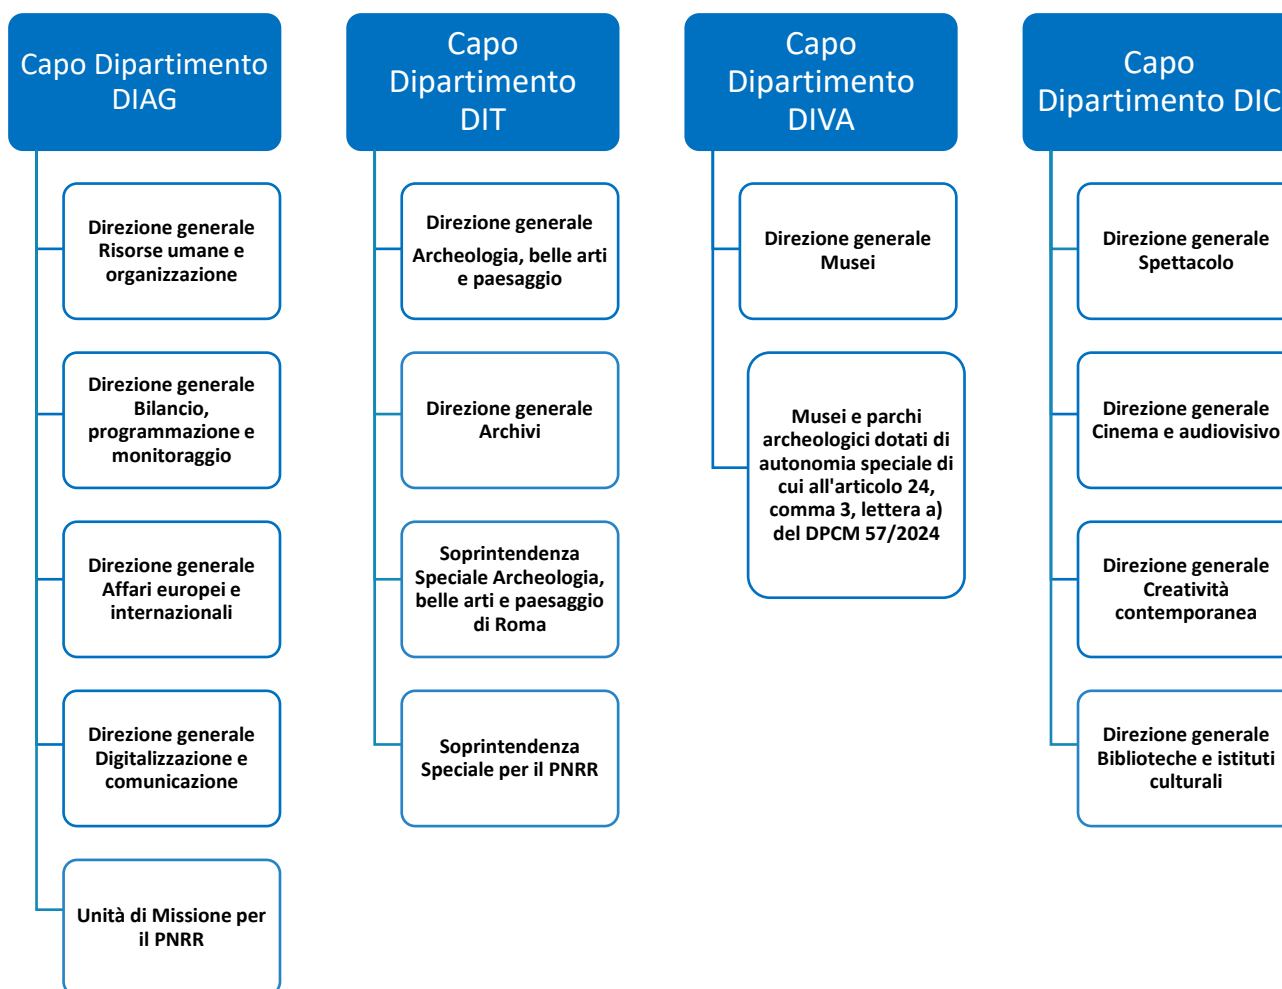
Capo Dipartimento DIAG

Direzione generale Risorse umane e organizzazione

Direzione generale Bilancio, programmazione e monitoraggio

Direzione generale Affari europei e internazionali

Direzione generale Digitalizzazione e comunicazione

Unità di Missione per il PNRR

Capo Dipartimento DIT

Direzione generale Archeologia, belle arti e paesaggio

Direzione generale Archivi

Soprintendenza Speciale Archeologia, belle arti e paesaggio di Roma

Soprintendenza Speciale per il PNRR

Capo Dipartimento DIVA

Direzione generale Musei

Musei e parchi archeologici dotati di autonomia speciale di cui all'articolo 24, comma 3, lettera a) del DPCM 57/2024

Capo Dipartimento DIC

Direzione generale Spettacolo

Direzione generale Cinema e audiovisivo

Direzione generale Creatività contemporanea

Direzione generale Biblioteche e istituti culturali